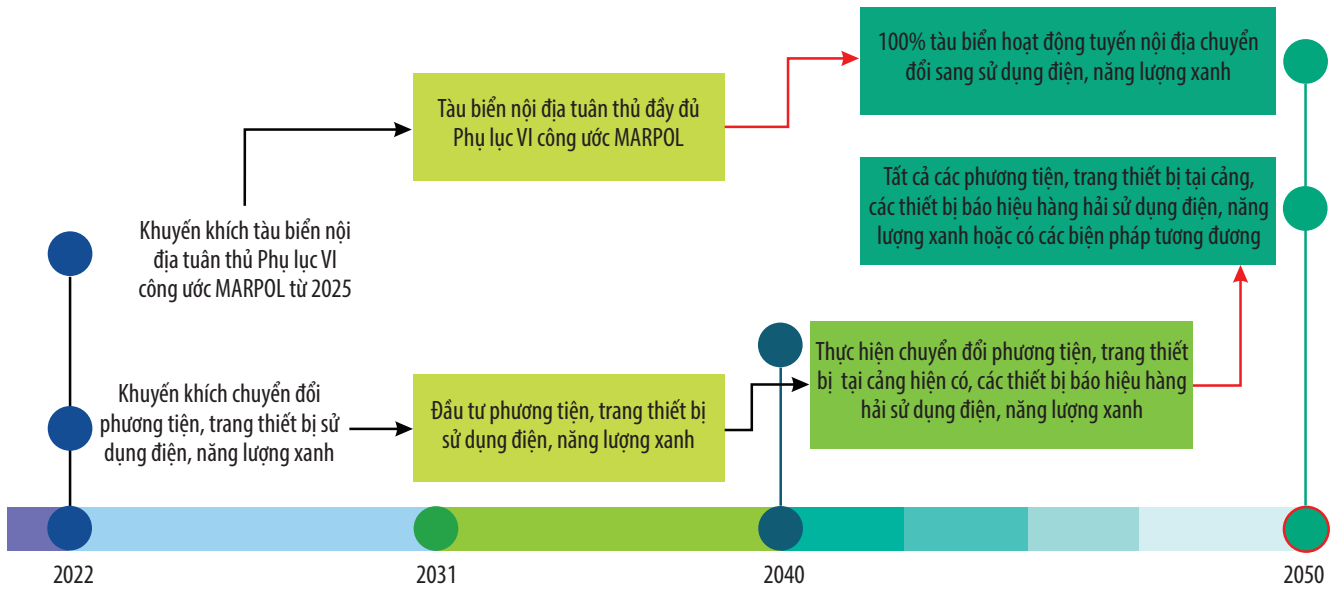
100% tàu biển hoạt động tuyến nội địa chuyển đổi sang sử dụng điện, năng lượng xanh

Tàu biển nội địa tuân thủ đầy đủ Phụ lục VI công ước MARPOL

Tất cả các phương tiện, trang thiết bị tại cảng, các thiết bị báo hiệu hàng hải sử dụng điện, năng lượng xanh hoặc có các biện pháp tương đương

Khuyến khích tàu biển nội địa tuân thủ Phụ lục VI công ước MARPOL từ 2025

Thực hiện chuyển đổi phương tiện, trang thiết bị tại cảng hiện có, các thiết bị báo hiệu hàng hải sử dụng điện, năng lượng xanh

Khuyến khích chuyển đổi phương tiện, trang thiết bị sử dụng điện, năng lượng xanh

Đầu tư phương tiện, trang thiết bị sử dụng điện, năng lượng xanh

2022

2031

2040

2050